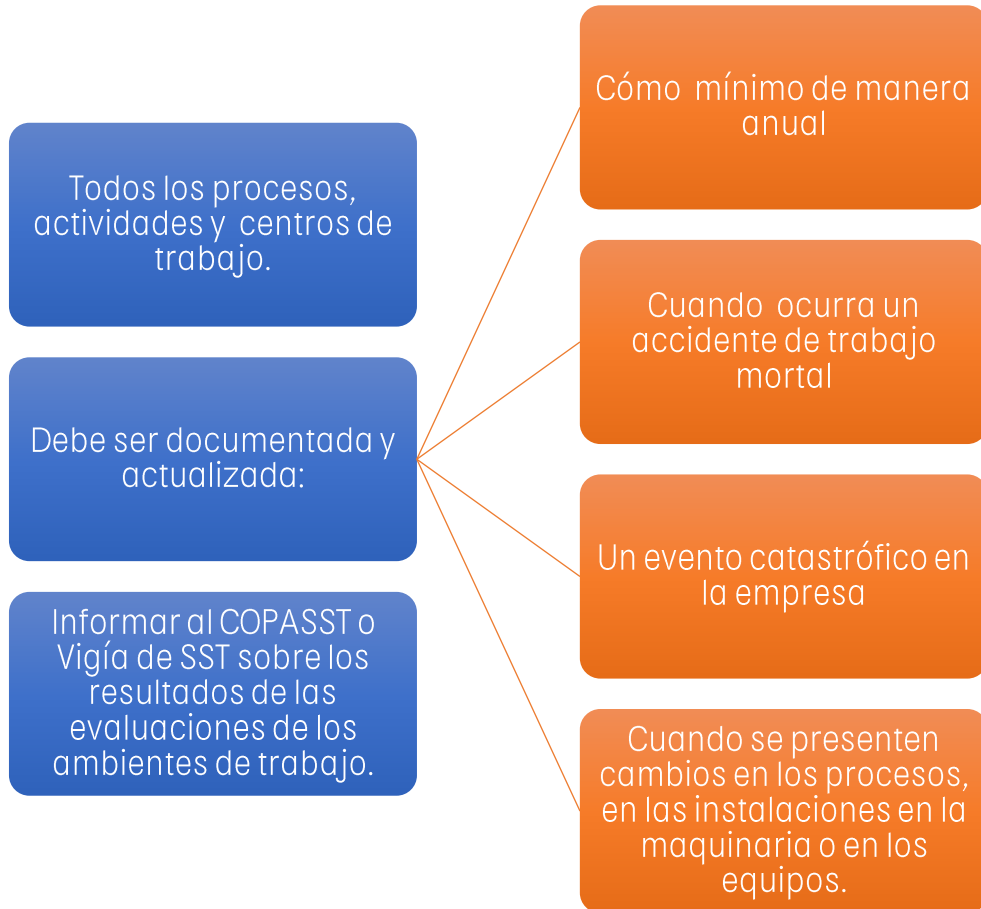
Todos los procesos, actividades y centros de trabajo.

Debe ser documentada y actualizada:

Informar al COPASST o Vigía de SST sobre los resultados de las evaluaciones de los ambientes de trabajo.

Cómo mínimo de manera anual

Cuando ocurra un accidente de trabajo mortal

Un evento catastrófico en la empresa

Cuando se presenten cambios en los procesos, en las instalaciones en la maquinaria o en los equipos.